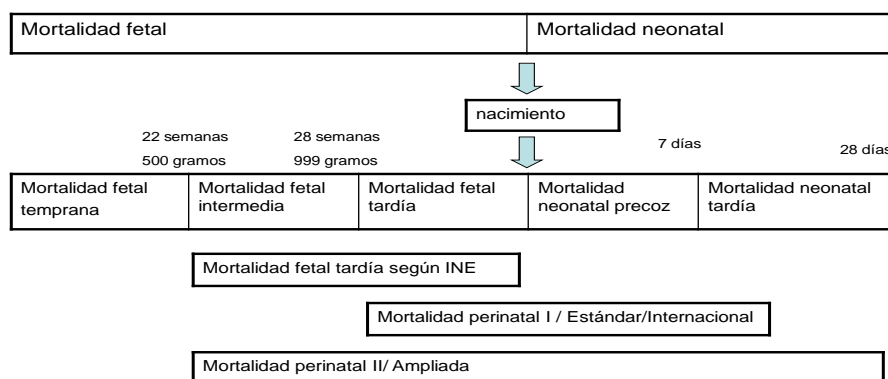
| Mortalidad fetal | Mortalidad neonatal |
|---|---|

nacimiento

22 semanas
500 gramos

28 semanas
999 gramos

7 días

28 días

| Mortalidad fetal temprana | Mortalidad fetal intermedia | Mortalidad fetal tardía | Mortalidad neonatal precoz | Mortalidad neonatal tardía |
|---|---|---|---|---|

Mortalidad fetal tardía según INE

Mortalidad perinatal I / Estándar/Internacional

Mortalidad perinatal II/ Ampliada